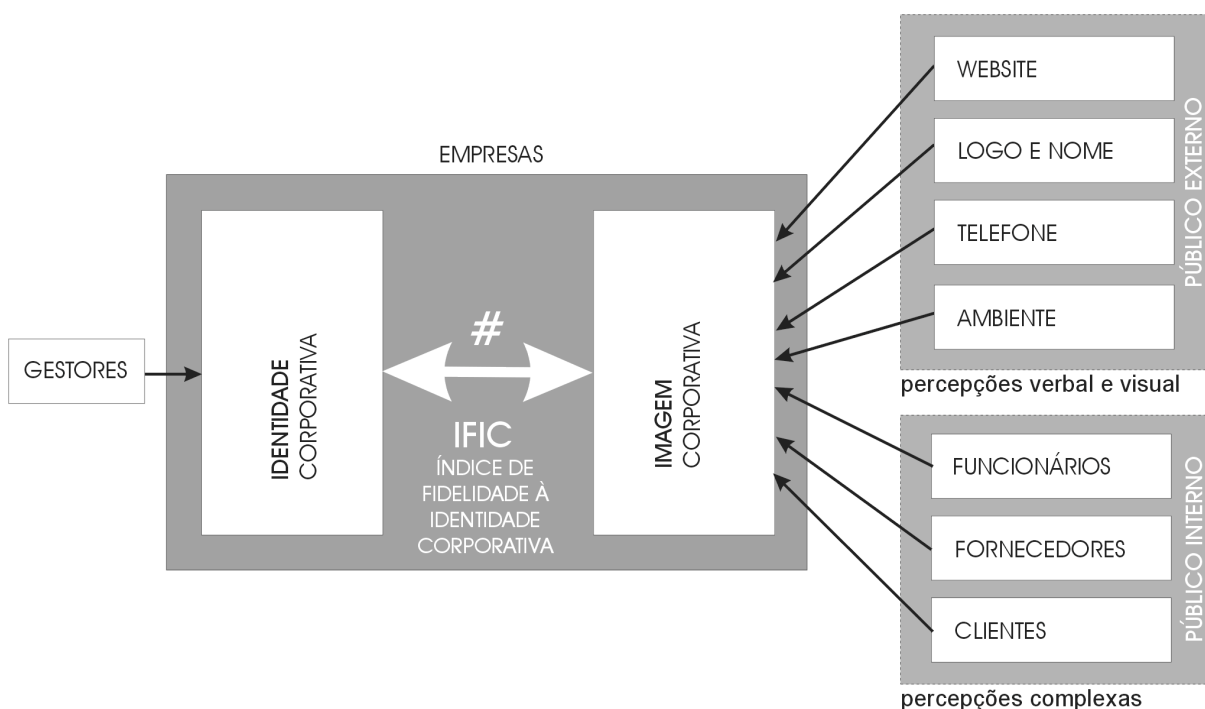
EMPRESAS

GESTORES

IDENTIDADE CORPORATIVA

#

IFIC
ÍNDICE DE FIDELIDADE À IDENTIDADE CORPORATIVA

IMAGEM CORPORATIVA

WEBSITE

LOGO E NOME

TELEFONE

AMBIENTE

PÚBLICO EXTERNO

percepções verbal e visual

FUNCIONÁRIOS

FORNECEDORES

CLIENTES

PÚBLICO INTERNO

percepções complexas